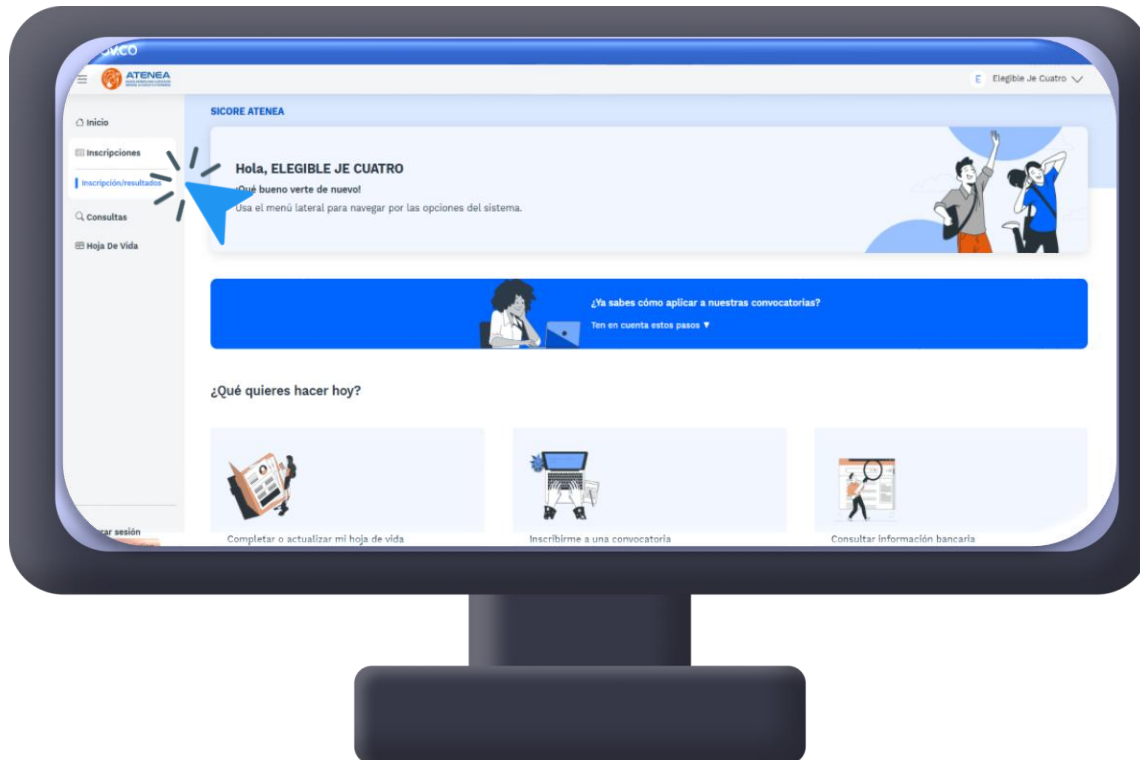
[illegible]vco

ATENEA

E Elegible Je Cuatro

Inicio

Inscripciones

Inscripción/resultados

Consultas

Hoja De Vida

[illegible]car sesión

SICORE ATENEA

Hola, ELEGIBLE JE CUATRO

¡Qué bueno verte de nuevo!

Usa el menú lateral para navegar por las opciones del sistema.

¿Ya sabes cómo aplicar a nuestras convocatorias?

Ten en cuenta estos pasos ▼

¿Qué quieres hacer hoy?

Completar o actualizar mi hoja de vida

Inscribirme a una convocatoria

Consultar información bancaria